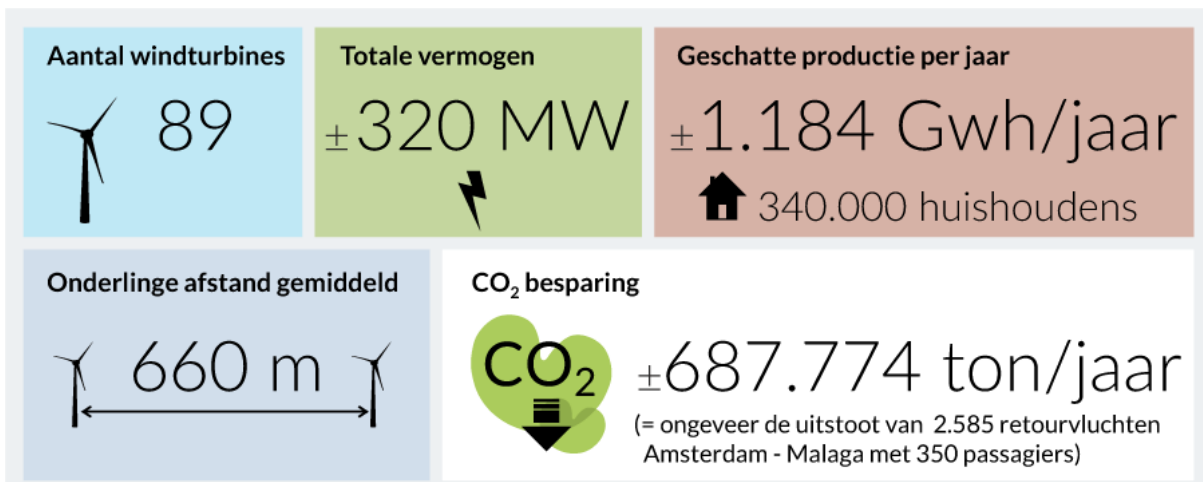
Aantal windturbines

89

Totale vermogen

±320 MW

Geschatte productie per jaar

±1.184 Gwh/jaar

340.000 huishoudens

Onderlinge afstand gemiddeld

660 m

$CO_2$ besparing

$CO_2$

±687.774 ton/jaar

(= ongeveer de uitstoot van 2.585 retourvluchten Amsterdam - Malaga met 350 passagiers)